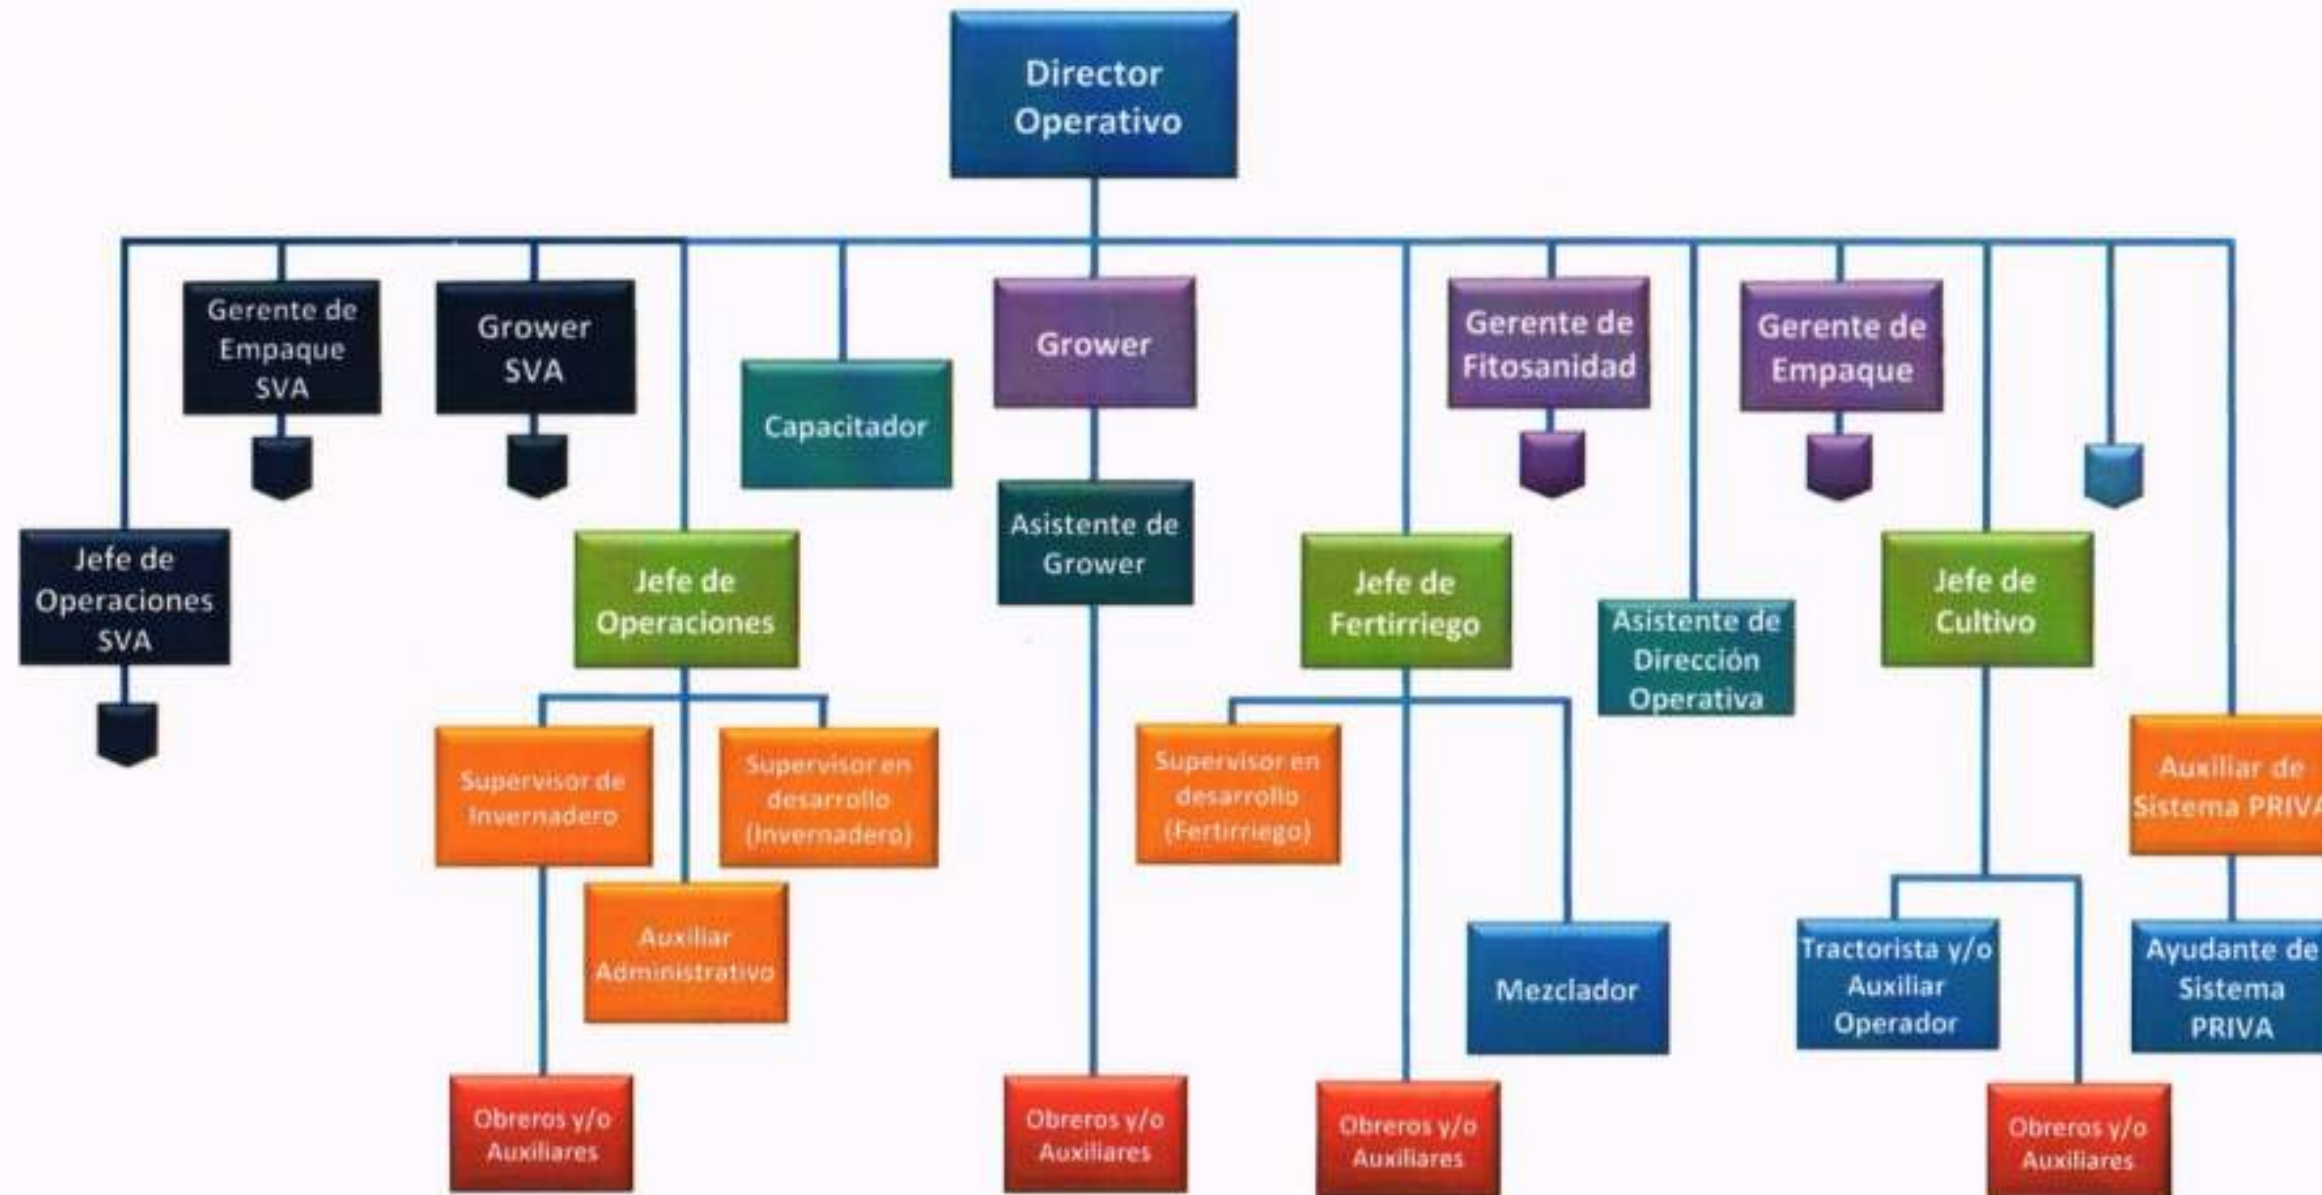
Director Operativo

Gerente de Empaque SVA

Grower SVA

Capacitador

Grower

Gerente de Fitosanidad

Gerente de Empaque

Jefe de Operaciones SVA

Jefe de Operaciones

Asistente de Grower

Jefe de Fertirriego

Asistente de Dirección Operativa

Jefe de Cultivo

Supervisor de Invernadero

Supervisor en desarrollo (Invernadero)

Supervisor en desarrollo (Fertirriego)

Auxiliar de Sistema PRIVA

Auxiliar Administrativo

Mezclador

Tractorista y/o Auxiliar Operador

Ayudante de Sistema PRIVA

Obreros y/o Auxiliares

Obreros y/o Auxiliares

Obreros y/o Auxiliares

Obreros y/o Auxiliares